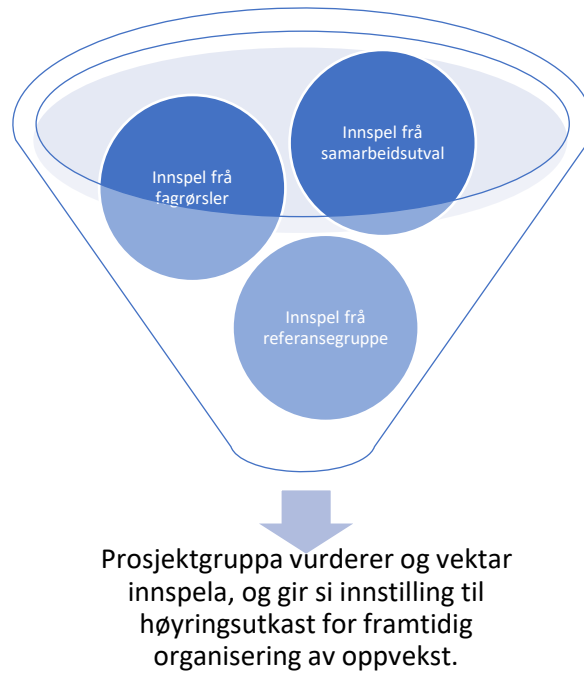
Innspel frå samarbeidsutval

Innspel frå fagrørsler

Innspel frå referansegruppe

Prosjektgruppa vurderer og vektar innspela, og gir si innstilling til høyringsutkast for framtidig organisering av oppvekst.